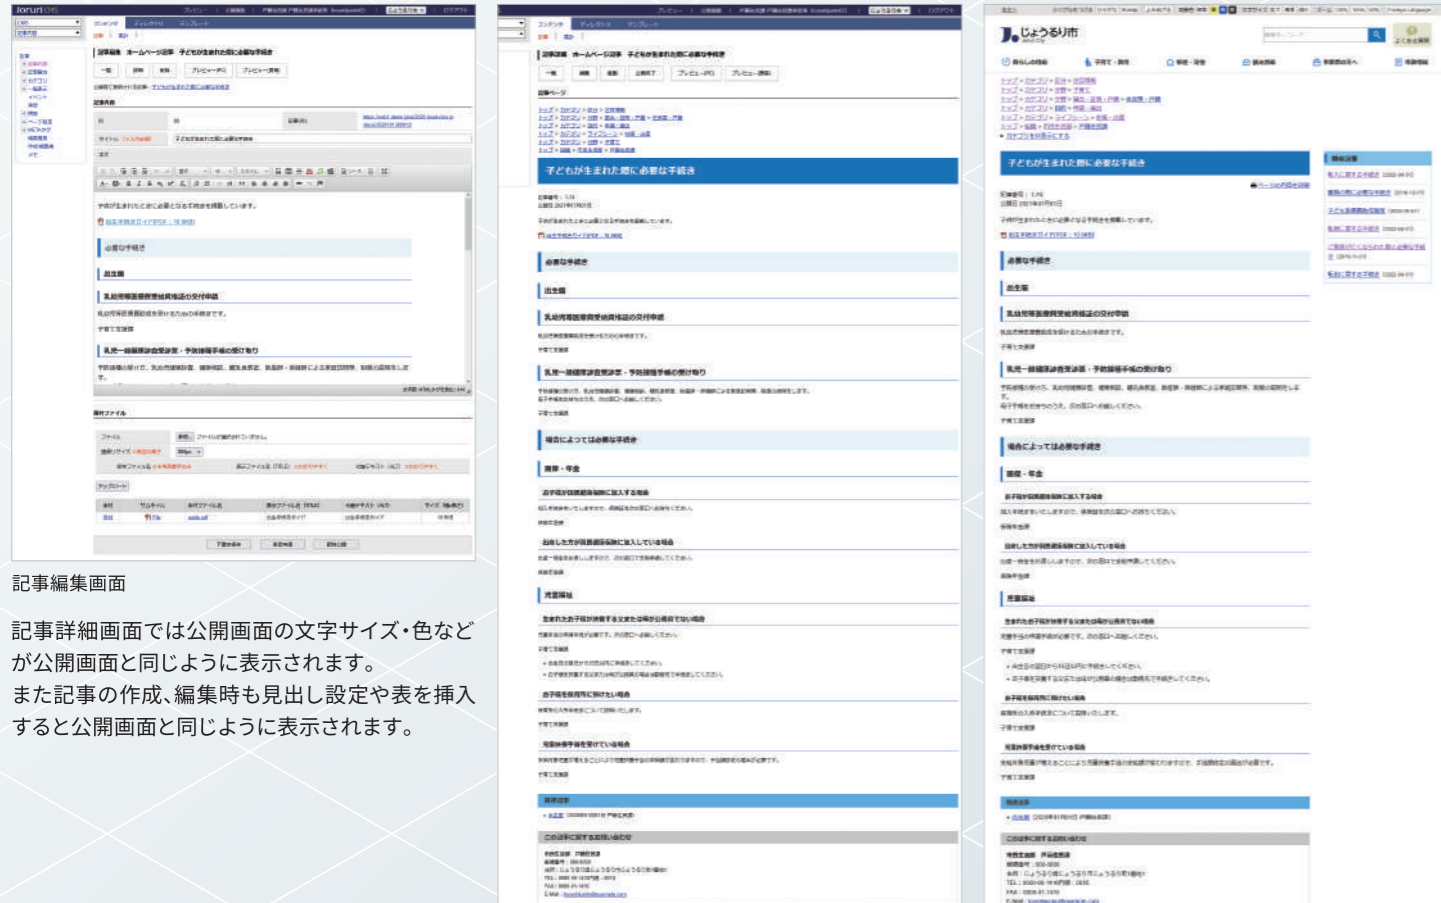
記事編集画面

記事詳細画面では公開画面の文字サイズ・色などが公開画面と同じように表示されます。
また記事の作成、編集時も見出し設定や表を挿入すると公開画面と同じように表示されます。

子どもが生まれた際に必要な手続き

必要な手続き

出生届

乳幼児等医療費受給資格証の交付申請

乳児一般健康診査受診票・予防接種手帳の受け取り

場合によっては必要な手続き

じょうるり市

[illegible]